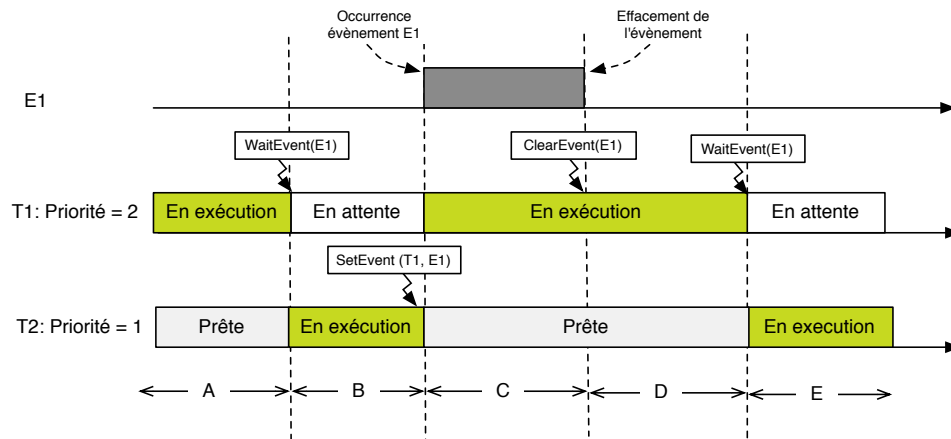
Occurrence évènement E1

Effacement de l'évènement

E1

WaitEvent(E1)

ClearEvent(E1)

WaitEvent(E1)

T1: Priorité = 2

En exécution

En attente

En exécution

En attente

SetEvent (T1, E1)

T2: Priorité = 1

Prête

En exécution

Prête

En execution

A

B

C

D

E